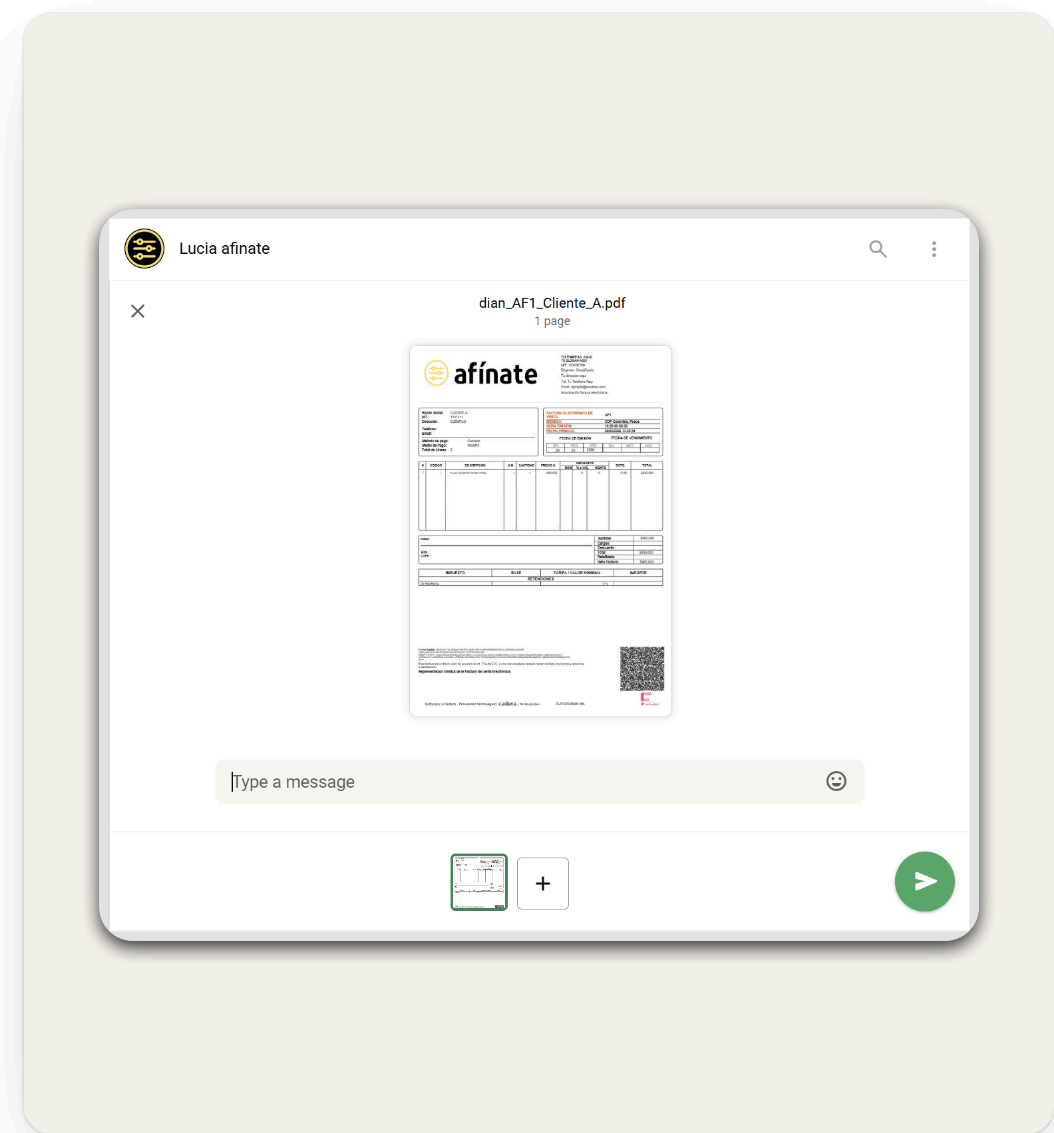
Lucia afinate

dian_AF1_Cliente_A.pdf
1 page

afínate

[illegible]

FACTURA ELECTRÓNICA DE VENTA

FECHA DE EMISIÓN FECHA DE VENCIMIENTO

| # | CODIGO | DESCRIPCION | U.M | CANTIDAD | PRECIO U. | DESCUENTO | IVA | TOTAL |
|---|---|---|---|---|---|---|---|---|
| | | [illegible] | | 1 | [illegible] | | | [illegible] |

Subtotal
Total

| IMPUESTO | BASE | TARIFA / VALOR NOMINAL | IMPORTE |
|---|---|---|---|
| RETENCIONES | | | |

Representación Gráfica de la factura de venta electrónica

Type a message

+